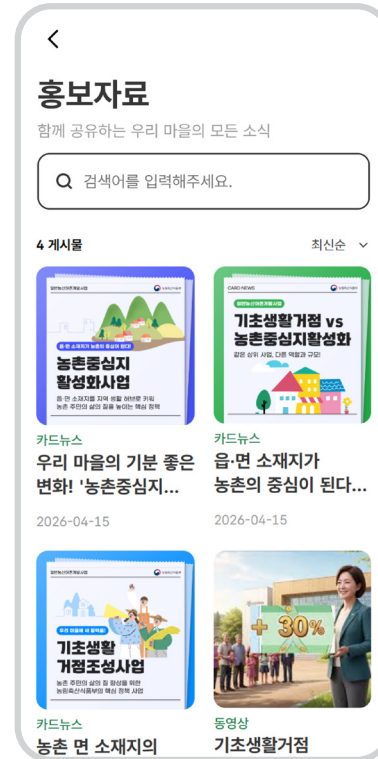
<

홍보자료

함께 공유하는 우리 마을의 모든 소식

검색어를 입력해주세요.

4 게시물

최신순

농촌중심지 활성화사업

카드뉴스

우리 마을의 기분 좋은 변화! '농촌중심지...

2026-04-15

CARD NEWS

기초생활거점 vs 농촌중심지활성화

같은 상위 사업, 다른 역할과 규모!

카드뉴스

읍·면 소재지가 농촌의 중심이 된다...

2026-04-15

기초생활 거점조성사업

카드뉴스

농촌 면 소재지의

+ 30%

동영상

기초생활거점